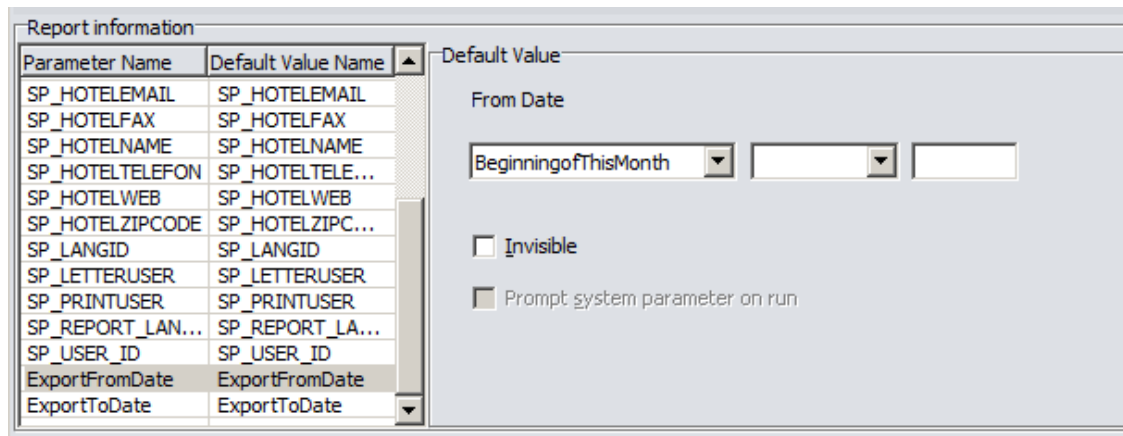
Report information

| Parameter Name | Default Value Name |
|---|---|
| SP_HOTELEMAIL | SP_HOTELEMAIL |
| SP_HOTELFAX | SP_HOTELFAX |
| SP_HOTELNAME | SP_HOTELNAME |
| SP_HOTELTELEFON | SP_HOTELTELE... |
| SP_HOTELWEB | SP_HOTELWEB |
| SP_HOTELZIPCODE | SP_HOTELZIPC... |
| SP_LANGID | SP_LANGID |
| SP_LETTERUSER | SP_LETTERUSER |
| SP_PRINTUSER | SP_PRINTUSER |
| SP_REPORT_LAN... | SP_REPORT_LA... |
| SP_USER_ID | SP_USER_ID |
| ExportFromDate | ExportFromDate |
| ExportToDate | ExportToDate |

Default Value

From Date

BeginningofThisMonth

Invisible

Prompt system parameter on run